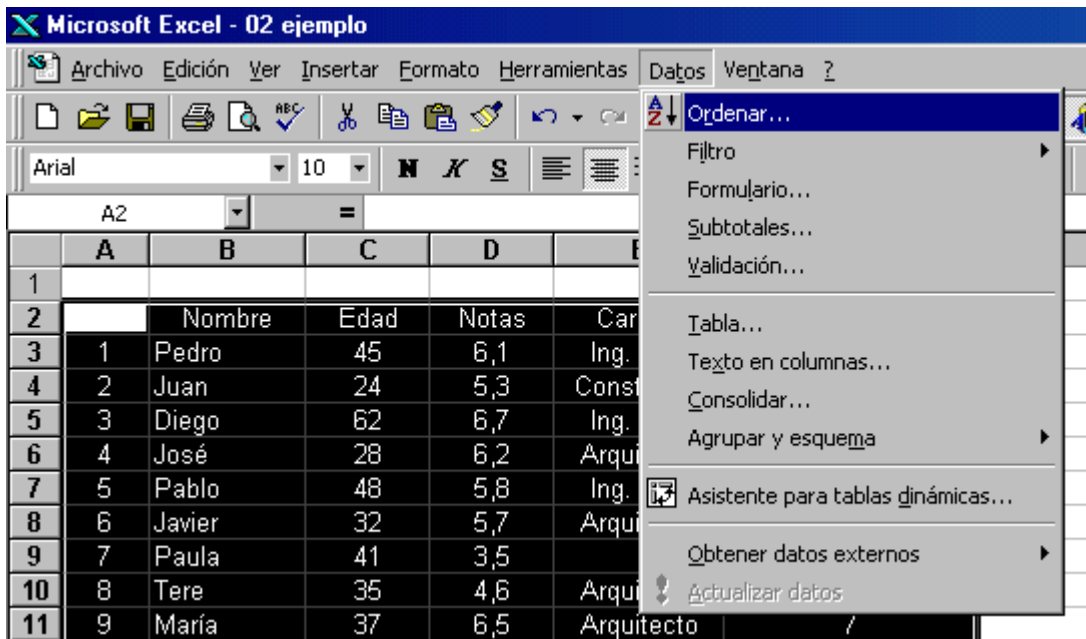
Microsoft Excel - 02 ejemplo

Archivo Edición Ver Insertar Formato Herramientas Datos Ventana ?

Arial 10 N K S

A2 =

Ordenar...
Filtro
Formulario...
Subtotales...
Validación...
Tabla...
Texto en columnas...
Consolidar...
Agrupar y esquema
Asistente para tablas dinámicas...
Obtener datos externos
Actualizar datos

| | A | B | C | D | E |
|---|---|---|---|---|---|
| 1 | | | | | |
| 2 | | Nombre | Edad | Notas | Car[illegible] |
| 3 | 1 | Pedro | 45 | 6,1 | Ing. |
| 4 | 2 | Juan | 24 | 5,3 | Const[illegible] |
| 5 | 3 | Diego | 62 | 6,7 | Ing. |
| 6 | 4 | José | 28 | 6,2 | Arqui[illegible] |
| 7 | 5 | Pablo | 48 | 5,8 | Ing. |
| 8 | 6 | Javier | 32 | 5,7 | Arqui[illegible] |
| 9 | 7 | Paula | 41 | 3,5 | |
| 10 | 8 | Tere | 35 | 4,6 | Arqui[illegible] |
| 11 | 9 | María | 37 | 6,5 | Arquitecto |